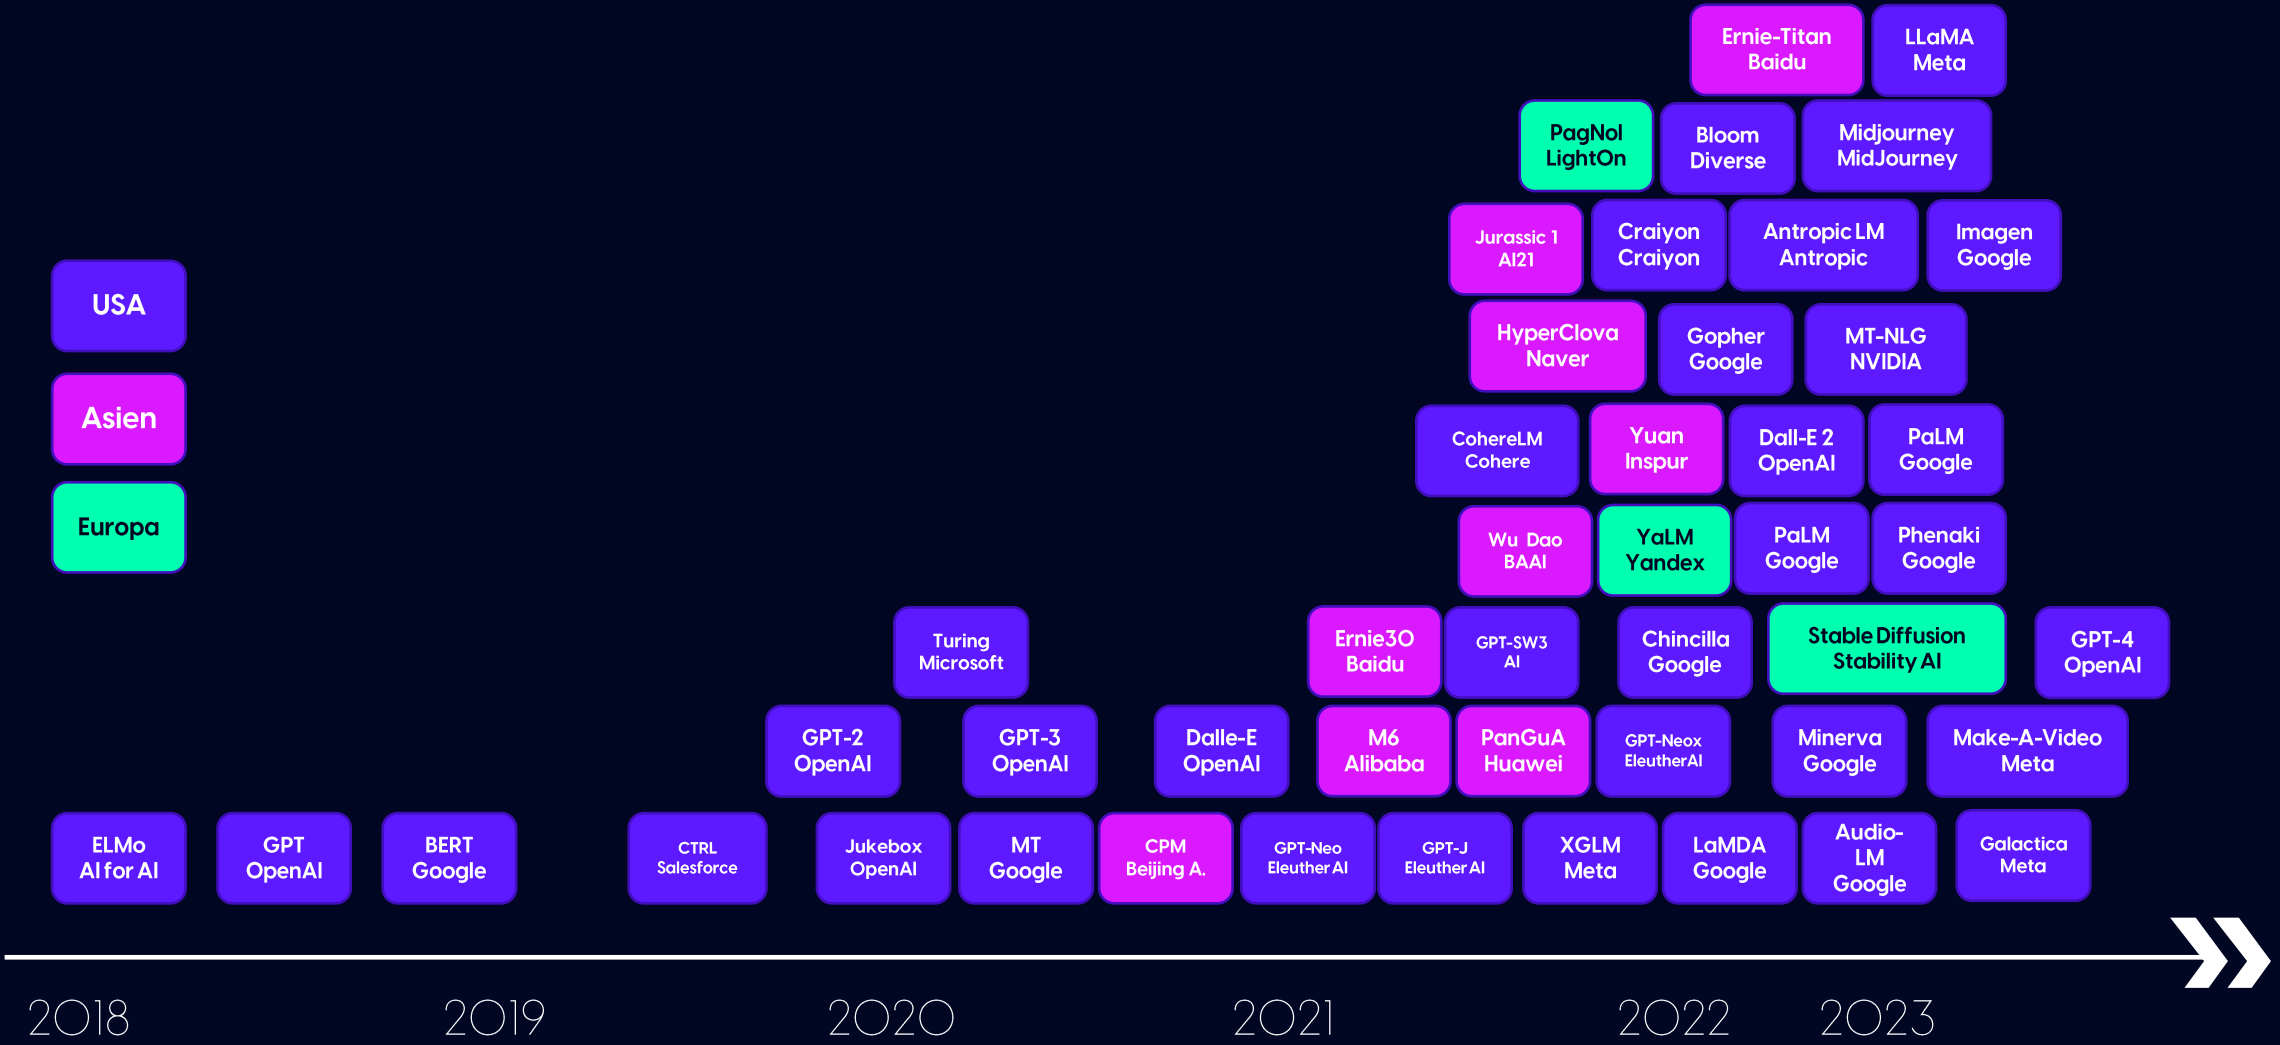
Ernie-Titan Baidu
LLaMA Meta
PagNol LightOn
Bloom Diverse
Midjourney MidJourney
Jurassic 1 AI21
Craiyon Craiyon
Antropic LM Antropic
Imagen Google
USA
HyperClova Naver
Gopher Google
MT-NLG NVIDIA
Asien
CohereLM Cohere
Yuan Inspur
Dall-E 2 OpenAI
PaLM Google
Europa
Wu Dao BAAI
YaLM Yandex
PaLM Google
Phenaki Google
Turing Microsoft
Ernie3O Baidu
GPT-SW3 AI
Chincilla Google
Stable Diffusion Stability AI
GPT-4 OpenAI
GPT-2 OpenAI
GPT-3 OpenAI
Dalle-E OpenAI
M6 Alibaba
PanGuA Huawei
GPT-Neox EleutherAI
Minerva Google
Make-A-Video Meta
ELMo AI for AI
GPT OpenAI
BERT Google
CTRL Salesforce
Jukebox OpenAI
MT Google
CPM Beijing A.
GPT-Neo Eleuther AI
GPT-J Eleuther AI
XGLM Meta
LaMDA Google
Audio-LM Google
Galactica Meta
2018
2019
2020
2021
2022
2023